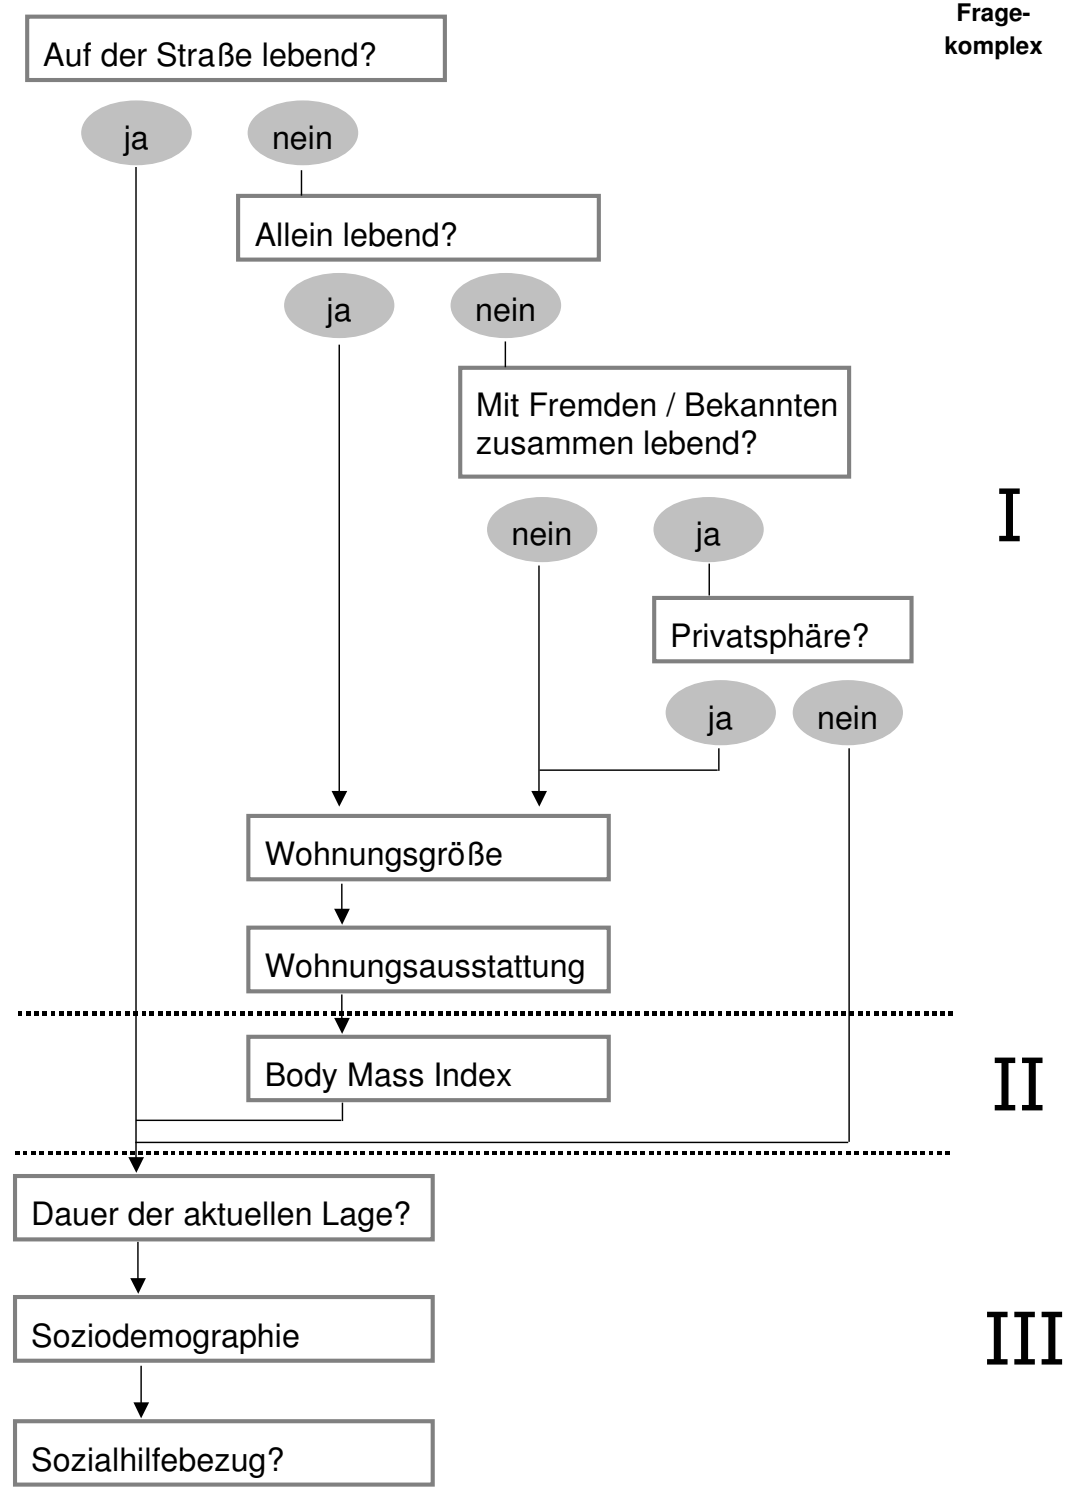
Auf der Straße lebend?

Fragekomplex

ja

nein

Allein lebend?

ja

nein

Mit Fremden / Bekannten zusammen lebend?

I

nein

ja

Privatsphäre?

ja

nein

Wohnungsgröße

Wohnungsausstattung

Body Mass Index

II

Dauer der aktuellen Lage?

Soziodemographie

III

Sozialhilfebezug?